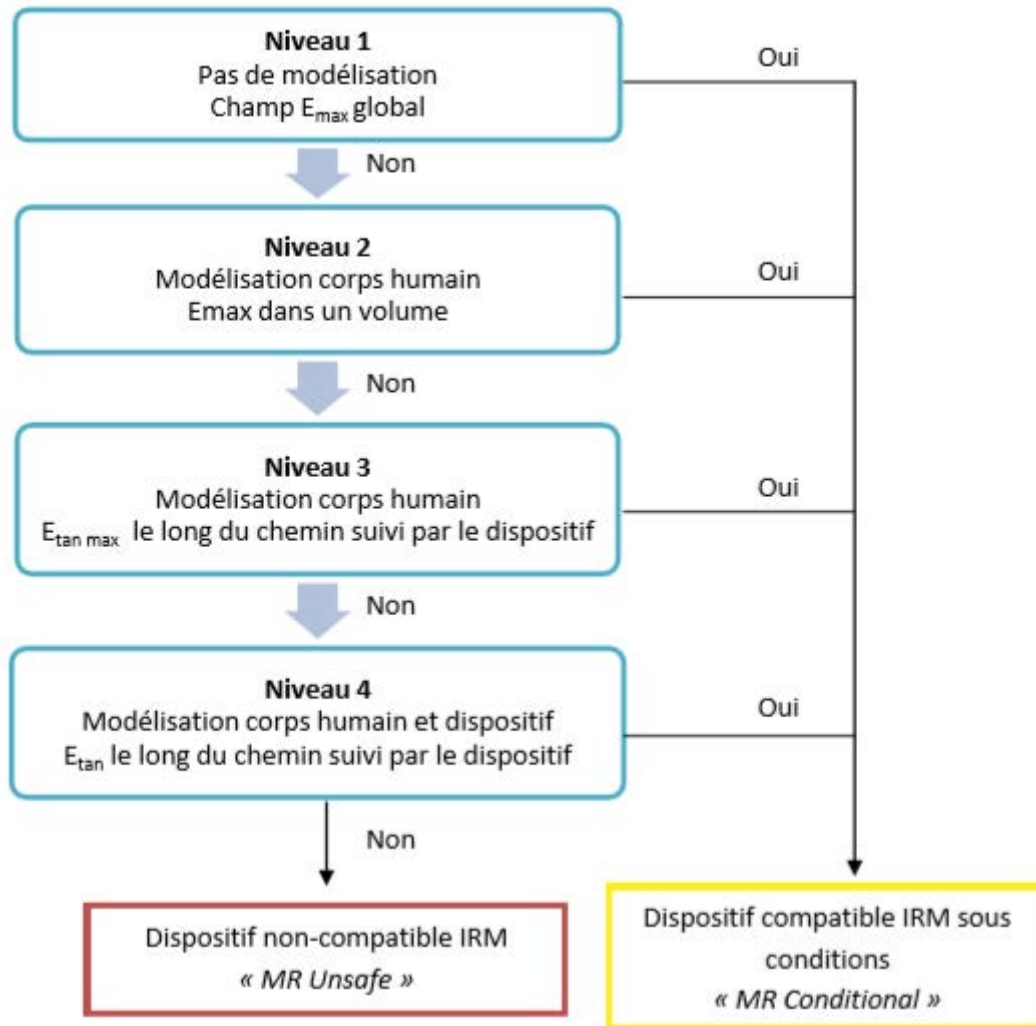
**Niveau 1**
Pas de modélisation
Champ $E_{max}$ global

Oui

Non

**Niveau 2**
Modélisation corps humain
Emax dans un volume

Oui

Non

**Niveau 3**
Modélisation corps humain
$E_{tan\ max}$ le long du chemin suivi par le dispositif

Oui

Non

**Niveau 4**
Modélisation corps humain et dispositif
$E_{tan}$ le long du chemin suivi par le dispositif

Oui

Non

Dispositif non-compatible IRM
*« MR Unsafe »*

Dispositif compatible IRM sous conditions
*« MR Conditional »*